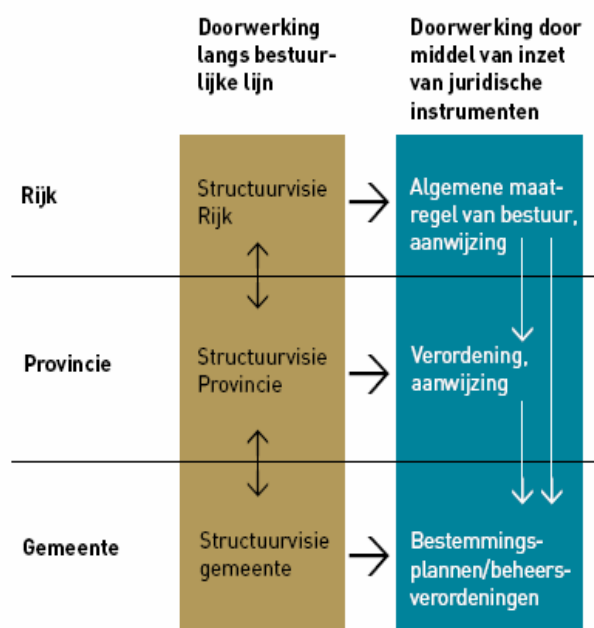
| | Doorwerking langs bestuurlijke lijn | Doorwerking door middel van inzet van juridische instrumenten |
|---|---|---|
| Rijk | Structuurvisie Rijk | Algemene maatregel van bestuur, aanwijzing |
| Provincie | Structuurvisie Provincie | Verordening, aanwijzing |
| Gemeente | Structuurvisie gemeente | Bestemmingsplannen/beheersverordeningen |